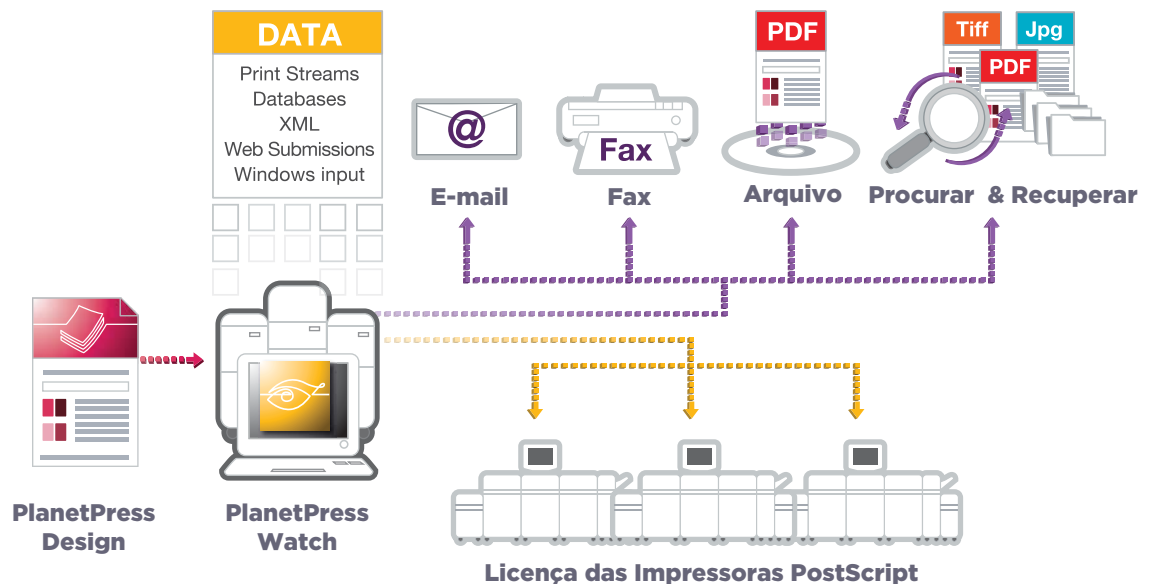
DATA
Print Streams
Databases
XML
Web Submissions
Windows input

@
E-mail

Fax
Fax

PDF
Arquivo

Tiff
Jpg
PDF
Procurar & Recuperar

PlanetPress Design

PlanetPress Watch

Licença das Impressoras PostScript